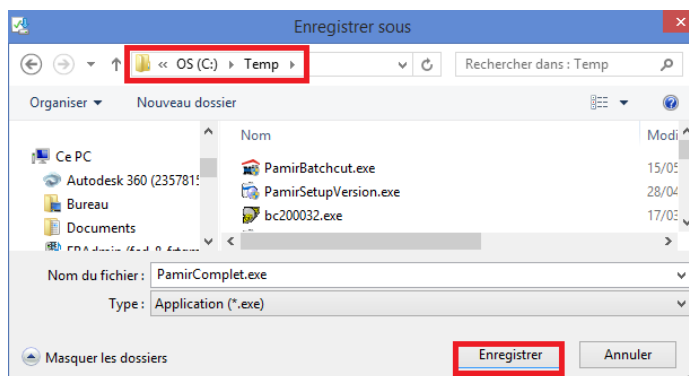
Enregistrer sous

« OS (C:) › Temp ›

Rechercher dans : Temp

Organiser ▾ Nouveau dossier

Ce PC
Autodesk 360 (2357815
Bureau
Documents
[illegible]

Nom | Modi
PamirBatchcut.exe | 15/05
PamirSetupVersion.exe | 28/04
bc200032.exe | 17/03

Nom du fichier : PamirComplet.exe
Type : Application (*.exe)

Masquer les dossiers

Enregistrer Annuler